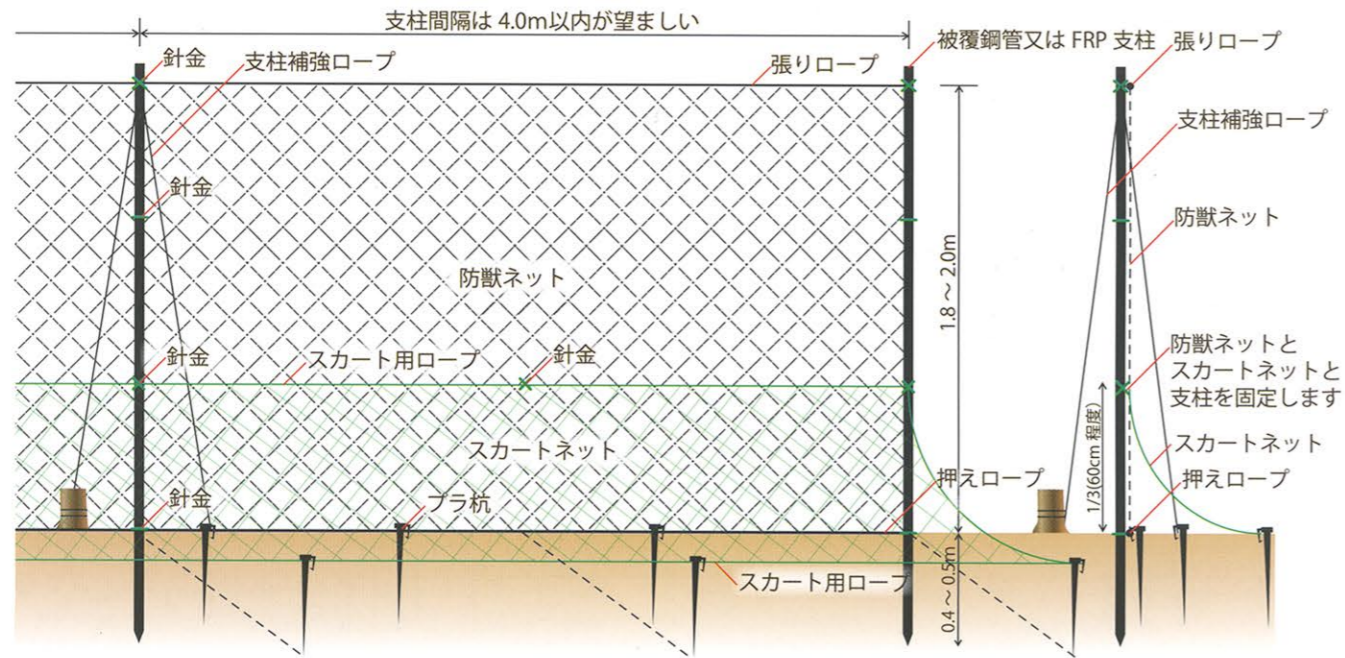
支柱間隔は 4.0m以内が望ましい

針金

支柱補強ロープ

張りロープ

被覆鋼管又は FRP 支柱

張りロープ

支柱補強ロープ

針金

防獣ネット

防獣ネット

1.8 ～ 2.0m

針金

スカート用ロープ

針金

防獣ネットとスカートネットと支柱を固定します

1/3(60cm 程度)

スカートネット

スカートネット

押えロープ

押えロープ

針金

プラ杭

スカート用ロープ

0.4 ～ 0.5m